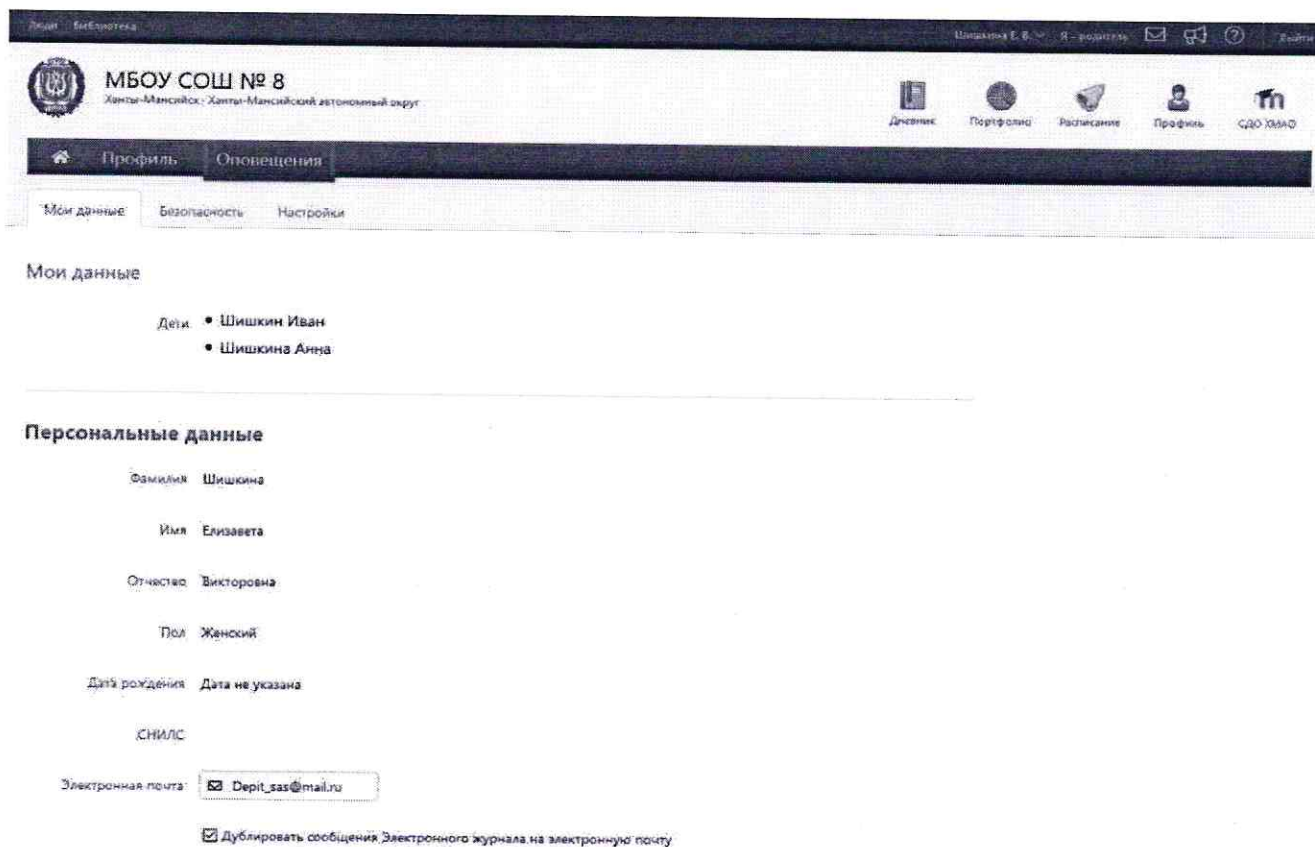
Люди Библиотека

Шишкина Е. В. Я - родитель Выйти

МБОУ СОШ № 8
Ханты-Мансийск, Ханты-Мансийский автономный округ

Дневник Портфолио Расписание Профиль СДО ХМАО

Профиль Оповещения

Мои данные Безопасность Настройки

Мои данные

Дети • Шишкин Иван
• Шишкина Анна

Персональные данные

Фамилия Шишкина

Имя Елизавета

Отчество Викторовна

Пол Женский

Дата рождения Дата не указана

СНИЛС

Электронная почта Depit_sas@mail.ru

Дублировать сообщения Электронного журнала на электронную почту